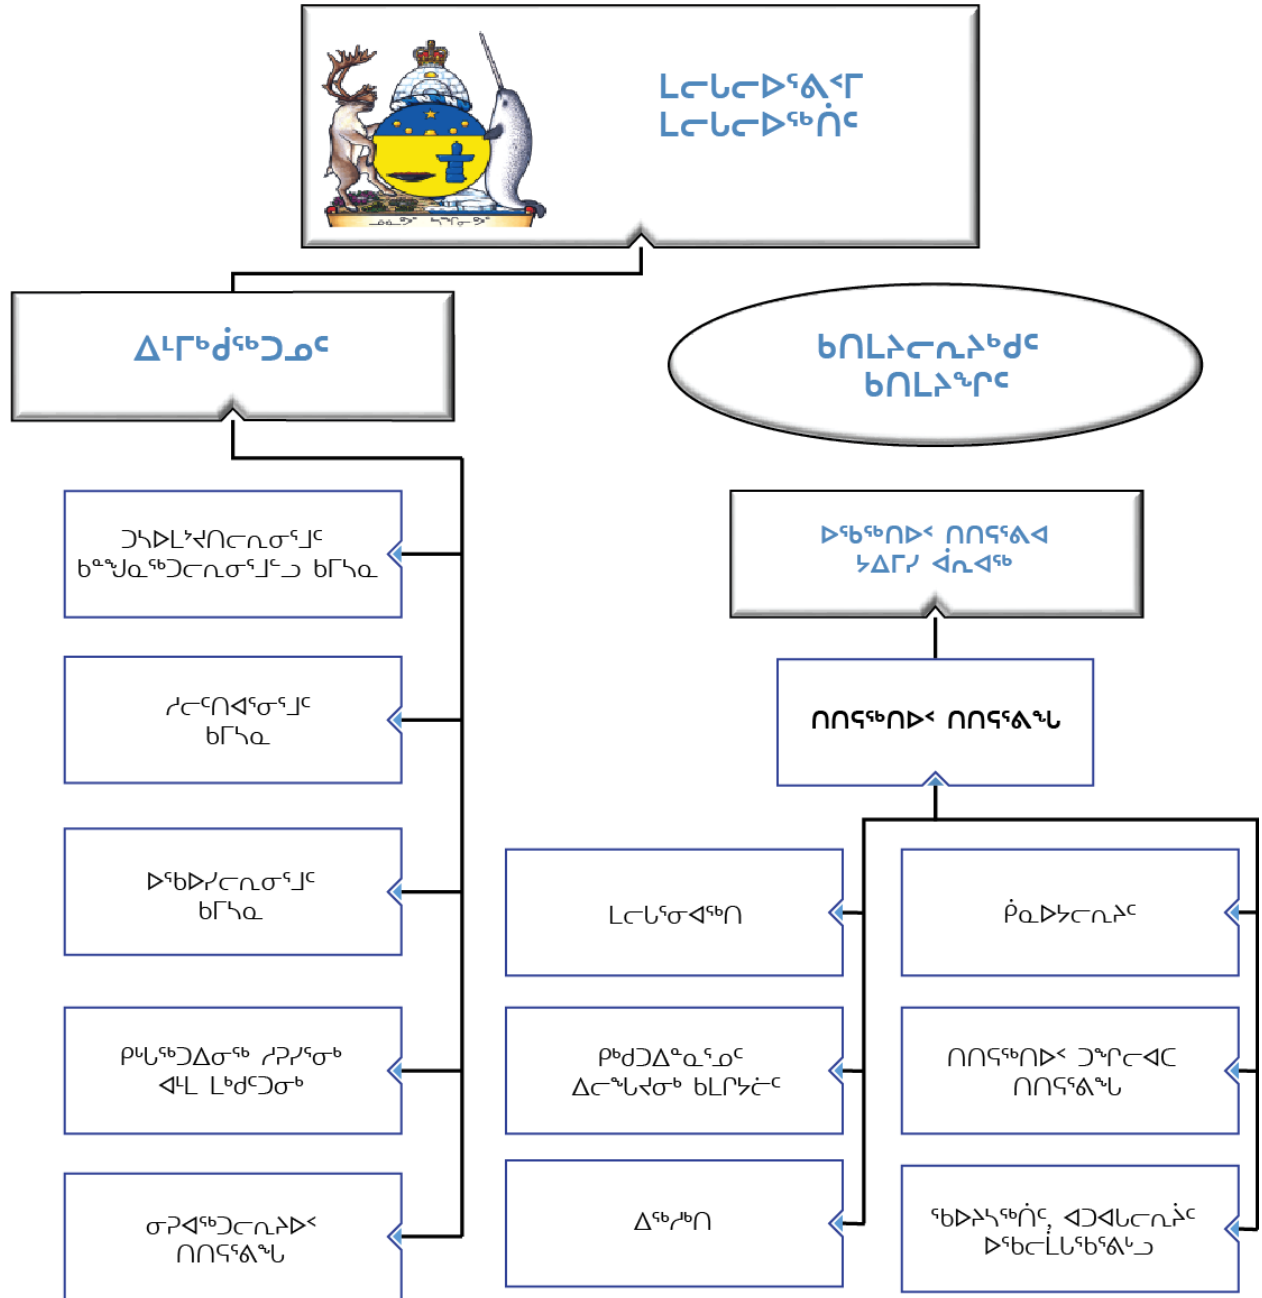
ᒪᓕᒐᓕᐅᕐᕕᐊᒥ
ᒪᓕᒐᓕᐅᖅᑏᑦ

ᐃᒪᒥᒃᑰᖅᑐᓄᑦ

ᑲᑎᒪᔨᓕᕆᓂᐊᒃᑯᑦ
ᑲᑎᒪᔨᖏᑦ

ᑐᓴᐅᒪᔾᔪᑎᓕᕆᓂᕐᒧᑦ
ᑲᖑᕈᖅᑐᓕᕆᓂᕐᒧᑦᑐ ᑲᒥᓴᓇ

ᓱᓕᙳᑎᐊᕐᓂᕐᒧᑦ
ᑲᒥᓴᓇ

ᐅᖃᐅᓯᓕᕆᓂᕐᒧᑦ
ᑲᒥᓴᓇ

ᑭᖕᒐᖅᑐᐃᓂᖅ ᓱᕈᓯᕐᓂᒃ
ᐊᒻᒪ ᒪᒃᑯᑦᑐᓂᒃ

ᓂᕈᐊᖅᑐᓕᕆᔨᐅᑉ
ᑎᑎᕋᕐᕕᖓ

ᐅᖃᖅᑎᐅᑉ ᑎᑎᕋᕐᕕᐊ
ᔭᐃᒥᓯ ᐋᕆᐊᖅ

ᑎᑎᕋᖅᑎᐅᑉ ᑎᑎᕋᕐᕕᖓ

ᒪᓕᒐᕐᓂᐊᖅᑎ

ᑮᓇᐅᔭᓕᕆᔩᑦ

ᑭᒃᑯᑐᐃᓐᓇᕐᓄᑦ
ᐃᓕᖕᒐᔪᓂᒃ ᑲᒪᒋᔾᔩᑦ

ᑎᑎᕋᖅᑎᐅᑉ ᑐᖏᓕᐊᑕ
ᑎᑎᕋᕐᕕᖓ

ᐃᖅᓱᑎ

ᖃᐅᔨᓴᖅᑏᑦ, ᐊᑐᐊᒐᓕᕆᔩᑦ
ᐅᖃᓕᒫᒐᖅᑲᕕᒃᑯ